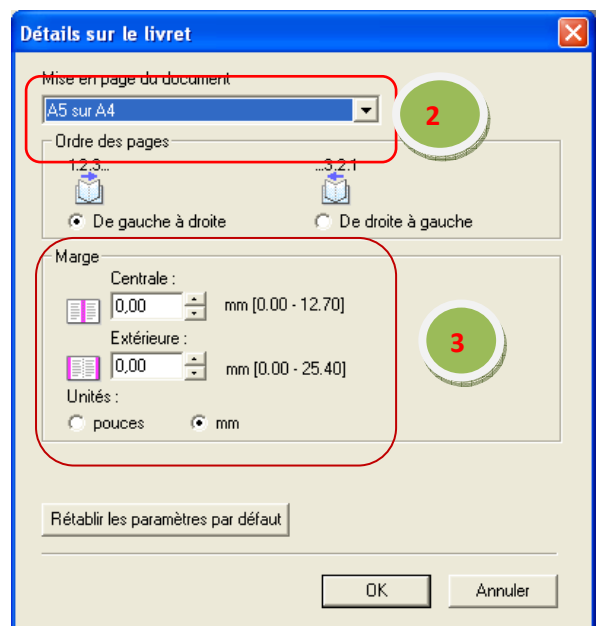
Détails sur le livret

Mise en page du document

A5 sur A4

2

Ordre des pages

1,2,3...

...3,2,1

De gauche à droite

De droite à gauche

Marge

Centrale :

0,00

mm [0.00 - 12.70]

Extérieure :

0,00

mm [0.00 - 25.40]

3

Unités :

pouces

mm

Rétablir les paramètres par défaut

OK

Annuler